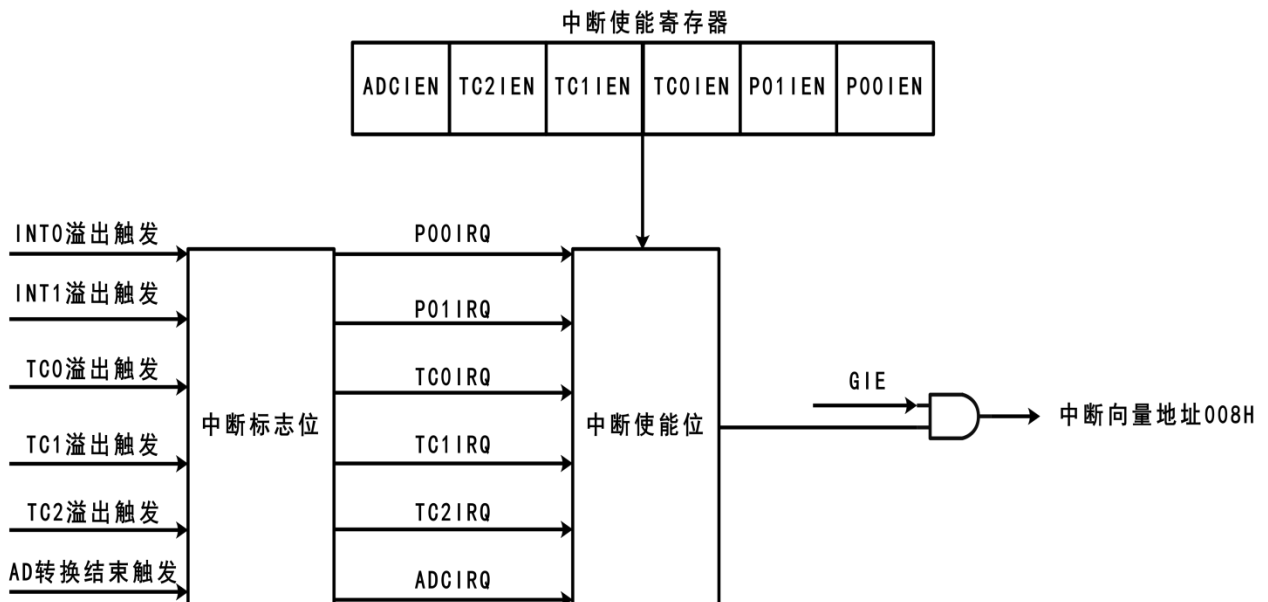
中断使能寄存器

| ADCIEN | TC2IEN | TC1IEN | TC0IEN | P01IEN | P00IEN |
|---|---|---|---|---|---|

INT0溢出触发

INT1溢出触发

TC0溢出触发

TC1溢出触发

TC2溢出触发

AD转换结束触发

中断标志位

P00IRQ

P01IRQ

TC0IRQ

TC1IRQ

TC2IRQ

ADCIRQ

中断使能位

GIE

中断向量地址008H